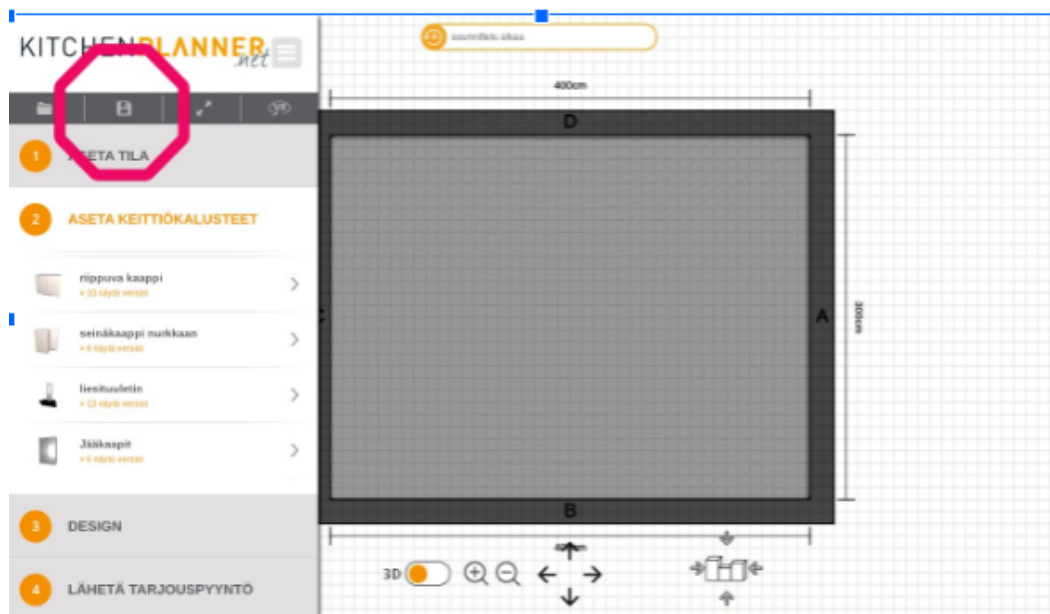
KITCHENPLANNER.net

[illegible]

400cm

D

1 ASETA TILA

2 ASETA KEITTIÖKALUSTEET

riippuva kaappi
+ 10 näytä versiot

seinäkaappi nurkkaan
+ 5 näytä versiot

liesituuletin
+ 13 näytä versiot

Jääkaapit
+ 6 näytä versiot

C

A

305cm

B

3 DESIGN

4 LÄHETÄ TARJOUSPYYNTÖ

3D

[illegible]